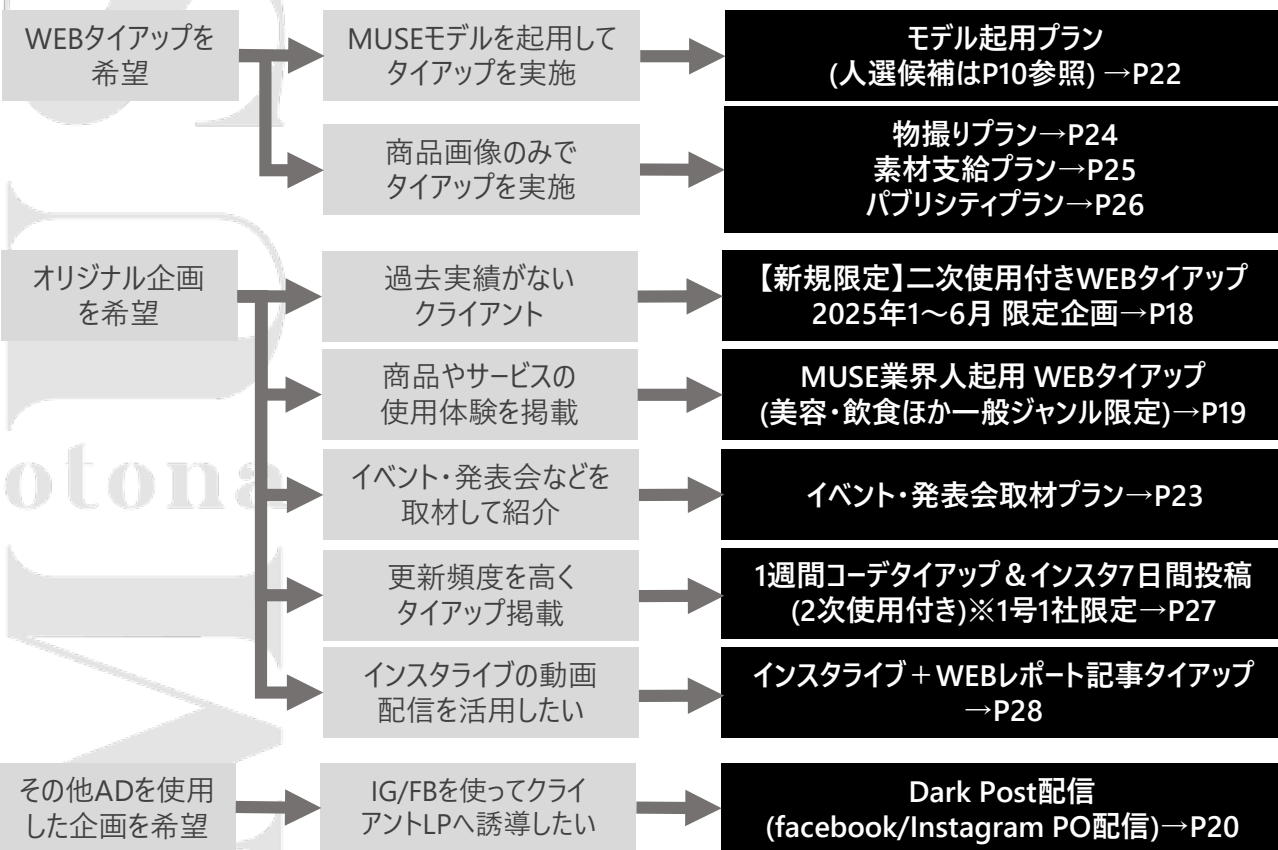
WEBタイアップを希望

MUSEモデルを起用してタイアップを実施

モデル起用プラン
(人選候補はP10参照) →P22

商品画像のみでタイアップを実施

物撮りプラン→P24
素材支給プラン→P25
パブリシティプラン→P26

オリジナル企画を希望

過去実績がないクライアント

【新規限定】二次使用付きWEBタイアップ
2025年1〜6月 限定企画→P18

商品やサービスの使用体験を掲載

MUSE業界人起用 WEBタイアップ
(美容・飲食ほか一般ジャンル限定)→P19

イベント・発表会などを取材して紹介

イベント・発表会取材プラン→P23

更新頻度を高くタイアップ掲載

1週間コーデタイアップ＆インスタ7日間投稿
(2次使用付き)※1号1社限定→P27

インスタライブの動画配信を活用したい

インスタライブ＋WEBレポート記事タイアップ
→P28

その他ADを使用した企画を希望

IG/FBを使ってクライアントLPへ誘導したい

Dark Post配信
(facebook/Instagram PO配信)→P20

otona